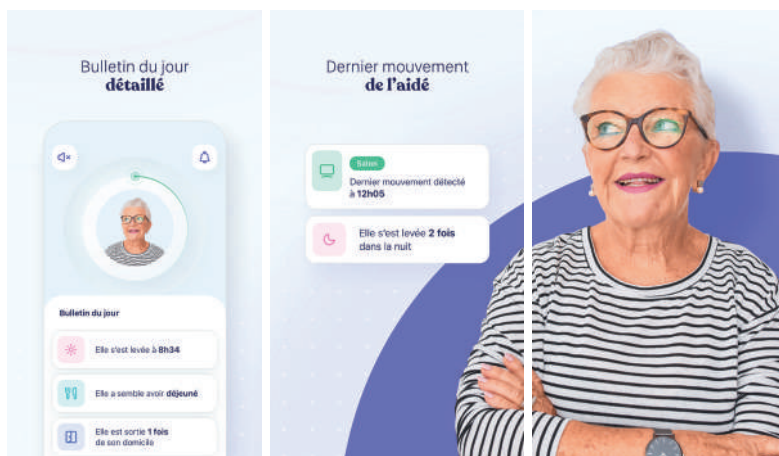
Bulletin du jour
détaillé

Bulletin du jour

Elle s'est levée à 8h34

Elle a semble avoir déjeuné

Elle est sortie 1 fois de son domicile

Dernier mouvement
de l'aidé

Salon
Dernier mouvement détecté à 12h05

Elle s'est levée 2 fois dans la nuit